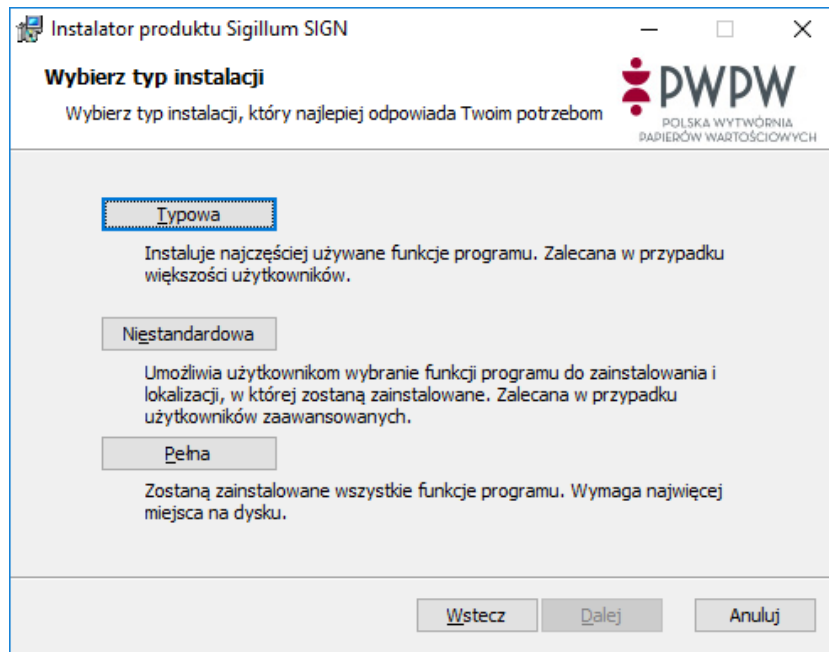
Instalator produktu Sigillum SIGN

Wybierz typ instalacji

Wybierz typ instalacji, który najlepiej odpowiada Twoim potrzebom

PWPW
POLSKA WYTWÓRNIA PAPIERÓW WARTOŚCIOWYCH

Typowa

Instaluje najczęściej używane funkcje programu. Zalecana w przypadku większości użytkowników.

Niestandardowa

Umożliwia użytkownikom wybranie funkcji programu do zainstalowania i lokalizacji, w której zostaną zainstalowane. Zalecana w przypadku użytkowników zaawansowanych.

Pełna

Zostaną zainstalowane wszystkie funkcje programu. Wymaga najwięcej miejsca na dysku.

Wstecz

Dalej

Anuluj